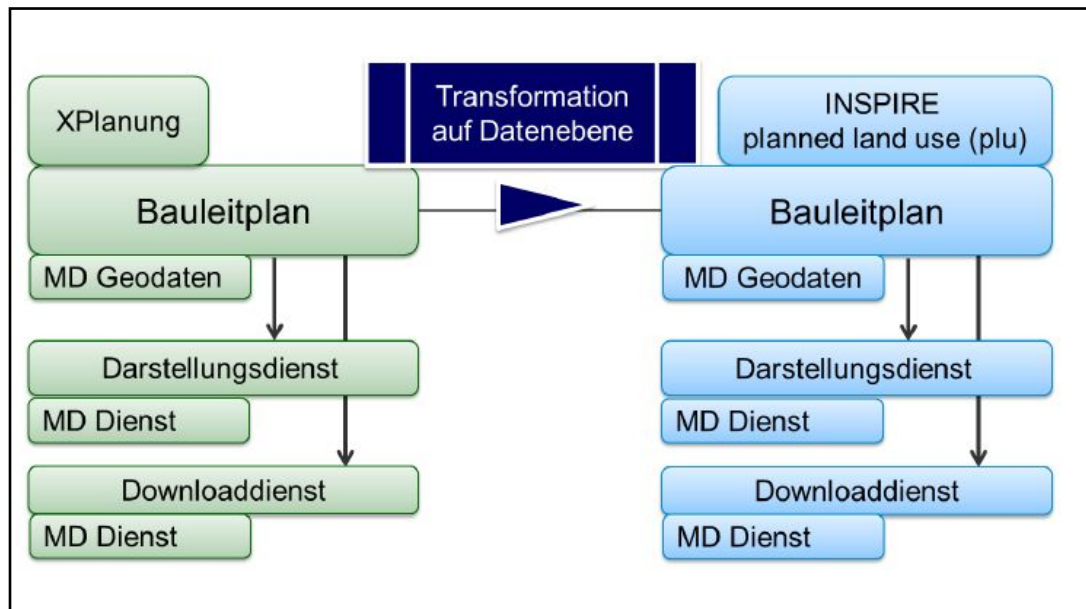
XPlanung

Transformation auf Datenebene

INSPIRE planned land use (plu)

Bauleitplan

MD Geodaten

Darstellungsdienst

MD Dienst

Downloaddienst

MD Dienst

Bauleitplan

MD Geodaten

Darstellungsdienst

MD Dienst

Downloaddienst

MD Dienst